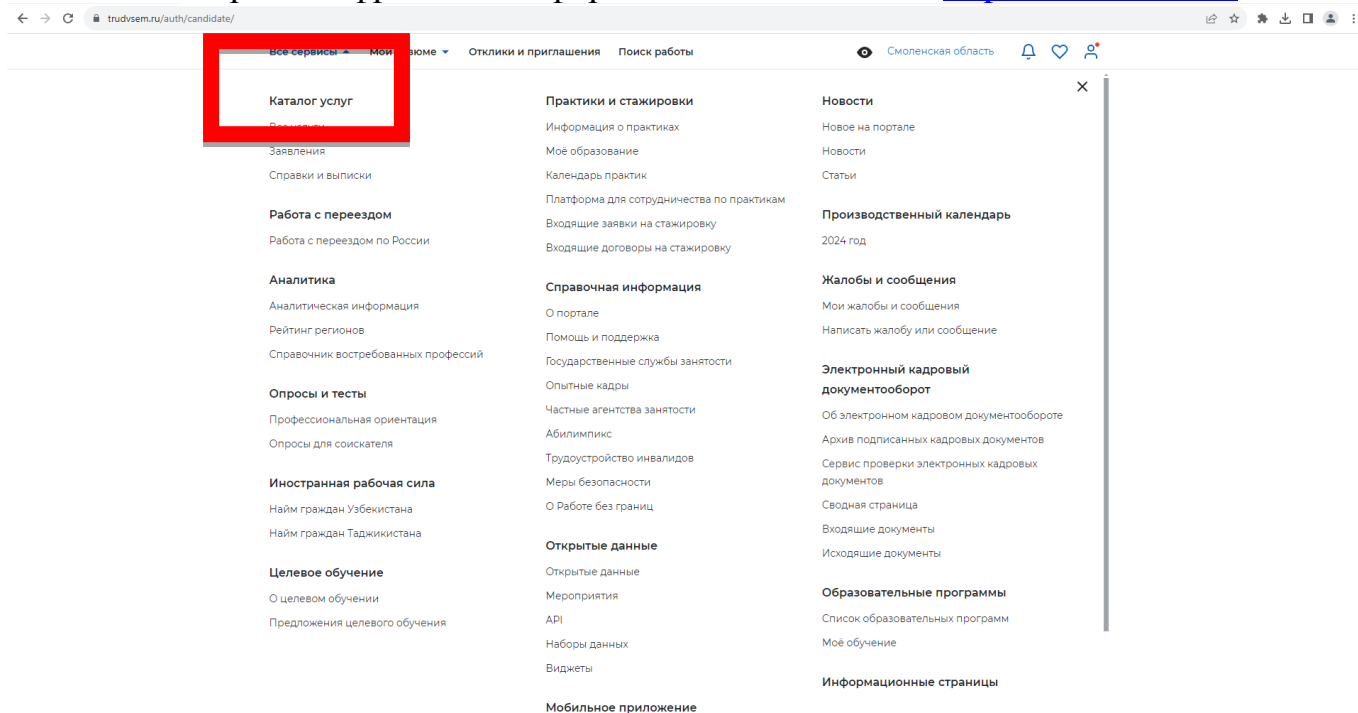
trudvsem.ru/auth/candidate/

Все сервисы Мои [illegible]юме Отклики и приглашения Поиск работы

Смоленская область

Каталог услуг
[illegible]
Заявления
Справки и выписки

Работа с переездом
Работа с переездом по России

Аналитика
Аналитическая информация
Рейтинг регионов
Справочник востребованных профессий

Опросы и тесты
Профессиональная ориентация
Опросы для соискателя

Иностранная рабочая сила
Найм граждан Узбекистана
Найм граждан Таджикистана

Целевое обучение
О целевом обучении
Предложения целевого обучения

Практики и стажировки
Информация о практиках
Моё образование
Календарь практик
Платформа для сотрудничества по практикам
Входящие заявки на стажировку
Входящие договоры на стажировку

Справочная информация
О портале
Помощь и поддержка
Государственные службы занятости
Опытные кадры
Частные агентства занятости
Абилимпикс
Трудоустройство инвалидов
Меры безопасности
О Работе без границ

Открытые данные
Открытые данные
Мероприятия
API
Наборы данных
Виджеты

Мобильное приложение

Новости
Новое на портале
Новости
Статьи

Производственный календарь
2024 год

Жалобы и сообщения
Мои жалобы и сообщения
Написать жалобу или сообщение

Электронный кадровый документооборот
Об электронном кадровом документообороте
Архив подписанных кадровых документов
Сервис проверки электронных кадровых документов
Сводная страница
Входящие документы
Исходящие документы

Образовательные программы
Список образовательных программ
Моё обучение

Информационные страницы